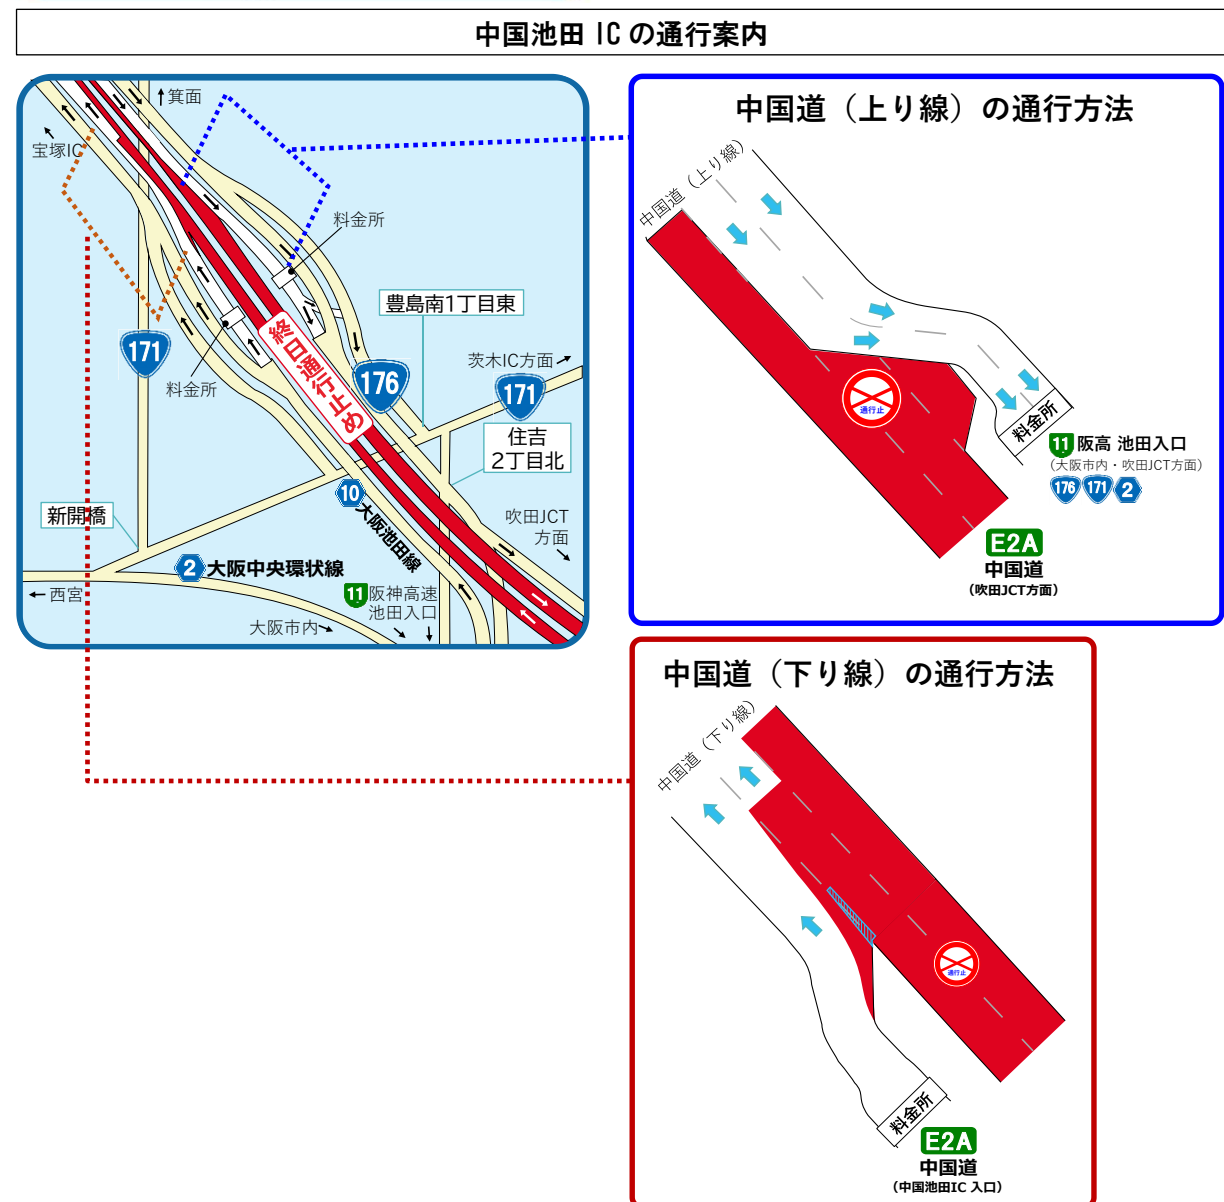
中国池田 IC の通行案内

↑箕面
宝塚IC
料金所
豊島南1丁目東
茨木IC方面
171
料金所
終日通行止め
176
171
住吉
2丁目北
10 大阪池田線
新開橋
吹田JCT
方面
2 大阪中央環状線
← 西宮
11 阪神高速
池田入口
大阪市内

中国道（上り線）の通行方法

中国道（上り線）
通行止
料金所
11 阪高 池田入口
（大阪市内・吹田JCT方面）
176 171 2
E2A
中国道
（吹田JCT方面）

中国道（下り線）の通行方法

中国道（下り線）
通行止
料金所
E2A
中国道
（中国池田IC 入口）